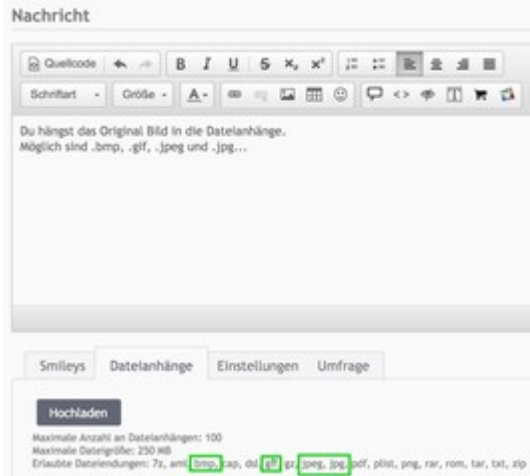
Nachricht

Quellcode

B I U S $x_2$ $x^2$

Schriftart Größe A

Du hängst das Original Bild in die Dateianhänge.
Möglich sind .bmp, .gif, .jpeg und .jpg...

Smileys Dateianhänge Einstellungen Umfrage

Hochladen

Maximale Anzahl an Dateianhängen: 100
Maximale Dateigröße: 250 MB
Erlaubte Dateiendungen: 7z, aml, bmp, cap, dd, gif, gz, jpeg, jpg, pdf, plist, png, rar, rom, tar, txt, zi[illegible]